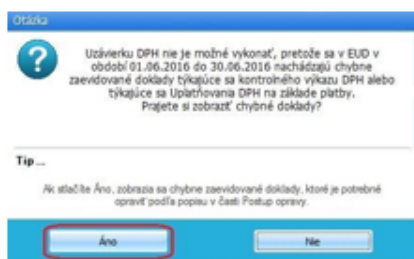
Otázka

Uzávierku DPH nie je možné vykonať, pretože sa v EUD v období 01.06.2016 do 30.06.2016 nachádzajú chybne zaevidované doklady týkajúce sa kontrolného výkazu DPH alebo týkajúce sa Uplatňovania DPH na základe platby. Prajete si zobraziť chybné doklady?

Tip ...

Ak stlačíte Áno, zobrazia sa chybne zaevidované doklady, ktoré je potrebné opraviť podľa popisu v časti Postup opravy.

Áno

Nie